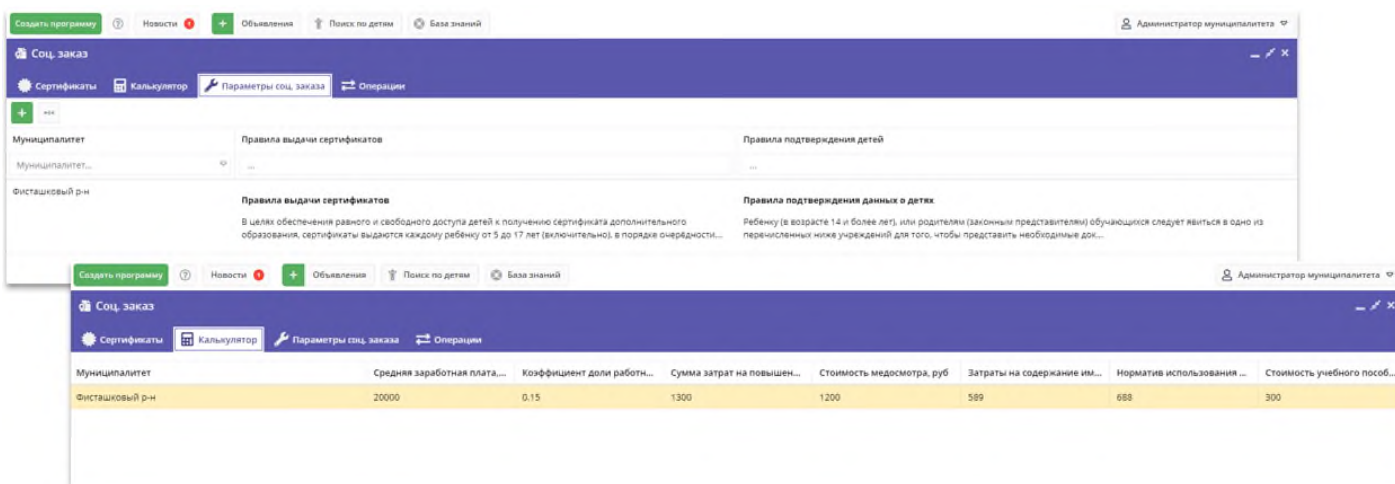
Создать программу ? Новости 1 + Объявления Поиск по детям База знаний Администратор муниципалитета

Соц. заказ

Сертификаты Калькулятор Параметры соц. заказа Операции

+ ...

Муниципалитет | Правила выдачи сертификатов | Правила подтверждения детей

Муниципалитет... ... ...

Фисташковый р-н

Правила выдачи сертификатов

В целях обеспечения равного и свободного доступа детей к получению сертификата дополнительного образования, сертификаты выдаются каждому ребёнку от 5 до 17 лет (включительно), в порядке очерёдности...

Правила подтверждения данных о детях

Ребенку (в возрасте 14 и более лет), или родителям (законным представителям) обучающихся следует явиться в одно из перечисленных ниже учреждений для того, чтобы представить необходимые док...

Создать программу ? Новости 1 + Объявления Поиск по детям База знаний Администратор муниципалитета

Соц. заказ

Сертификаты Калькулятор Параметры соц. заказа Операции

| Муниципалитет | Средняя заработная плата,... | Коэффициент доли работн... | Сумма затрат на повышен... | Стоимость медосмотра, руб | Затраты на содержание им... | Норматив использования ... | Стоимость учебного пособ... |
|---|---|---|---|---|---|---|---|
| Фисташковый р-н | 20000 | 0.15 | 1300 | 1200 | 589 | 688 | 300 |